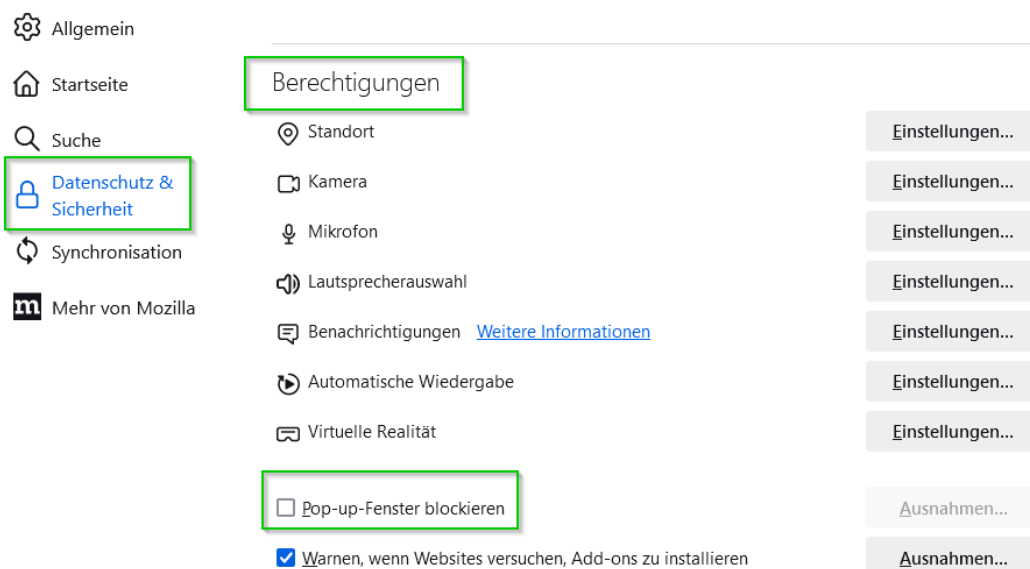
Allgemein

Startseite

Suche

Datenschutz & Sicherheit

Synchronisation

Mehr von Mozilla

Berechtigungen

Standort Einstellungen...

Kamera Einstellungen...

Mikrofon Einstellungen...

Lautsprecherauswahl Einstellungen...

Benachrichtigungen Weitere Informationen Einstellungen...

Automatische Wiedergabe Einstellungen...

Virtuelle Realität Einstellungen...

Pop-up-Fenster blockieren Ausnahmen...

Warnen, wenn Websites versuchen, Add-ons zu installieren Ausnahmen...